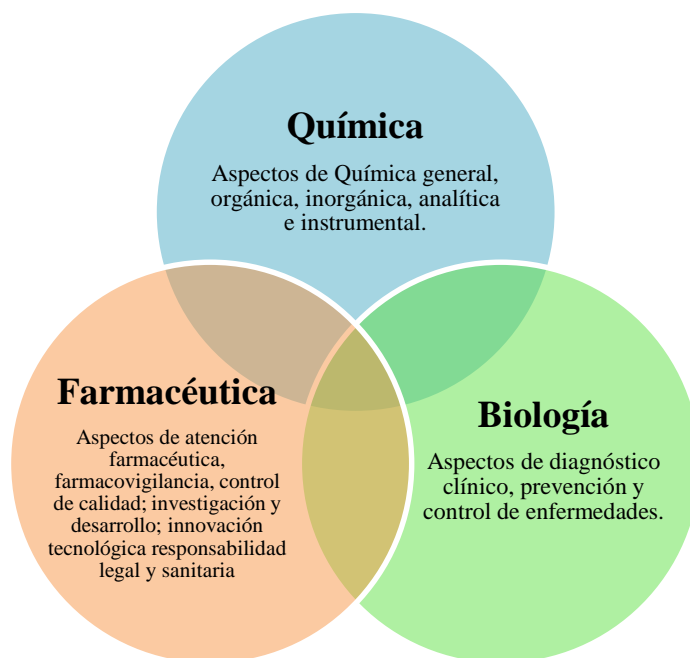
Química

Aspectos de Química general, orgánica, inorgánica, analítica e instrumental.

Farmacéutica

Aspectos de atención farmacéutica, farmacovigilancia, control de calidad; investigación y desarrollo; innovación tecnológica responsabilidad legal y sanitaria

Biología

Aspectos de diagnóstico clínico, prevención y control de enfermedades.